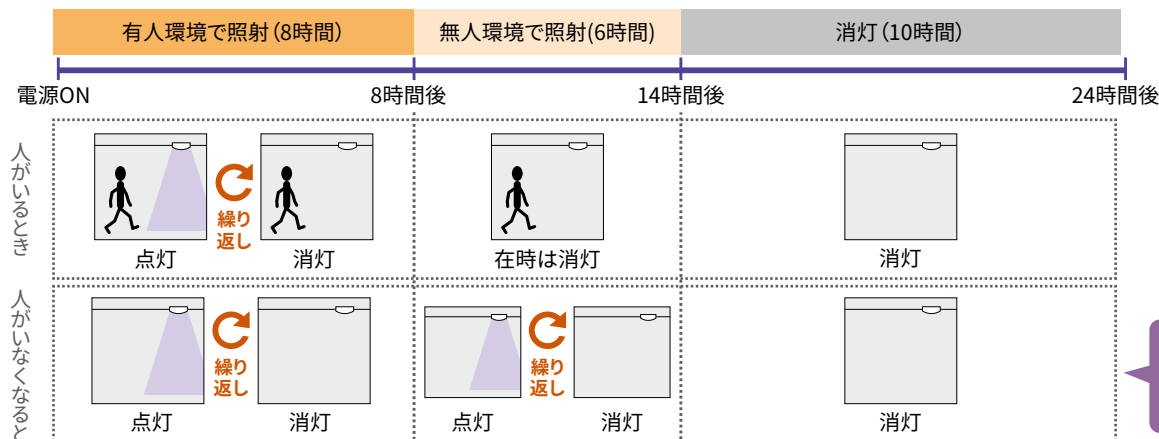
有人環境で照射（8時間）

無人環境で照射(6時間)

消灯（10時間）

電源ON

8時間後

14時間後

24時間後

人がいるとき

点灯

繰り返し

消灯

在時は消灯

消灯

人がいなくなると

点灯

繰り返し

消灯

点灯

繰り返し

消灯

消灯